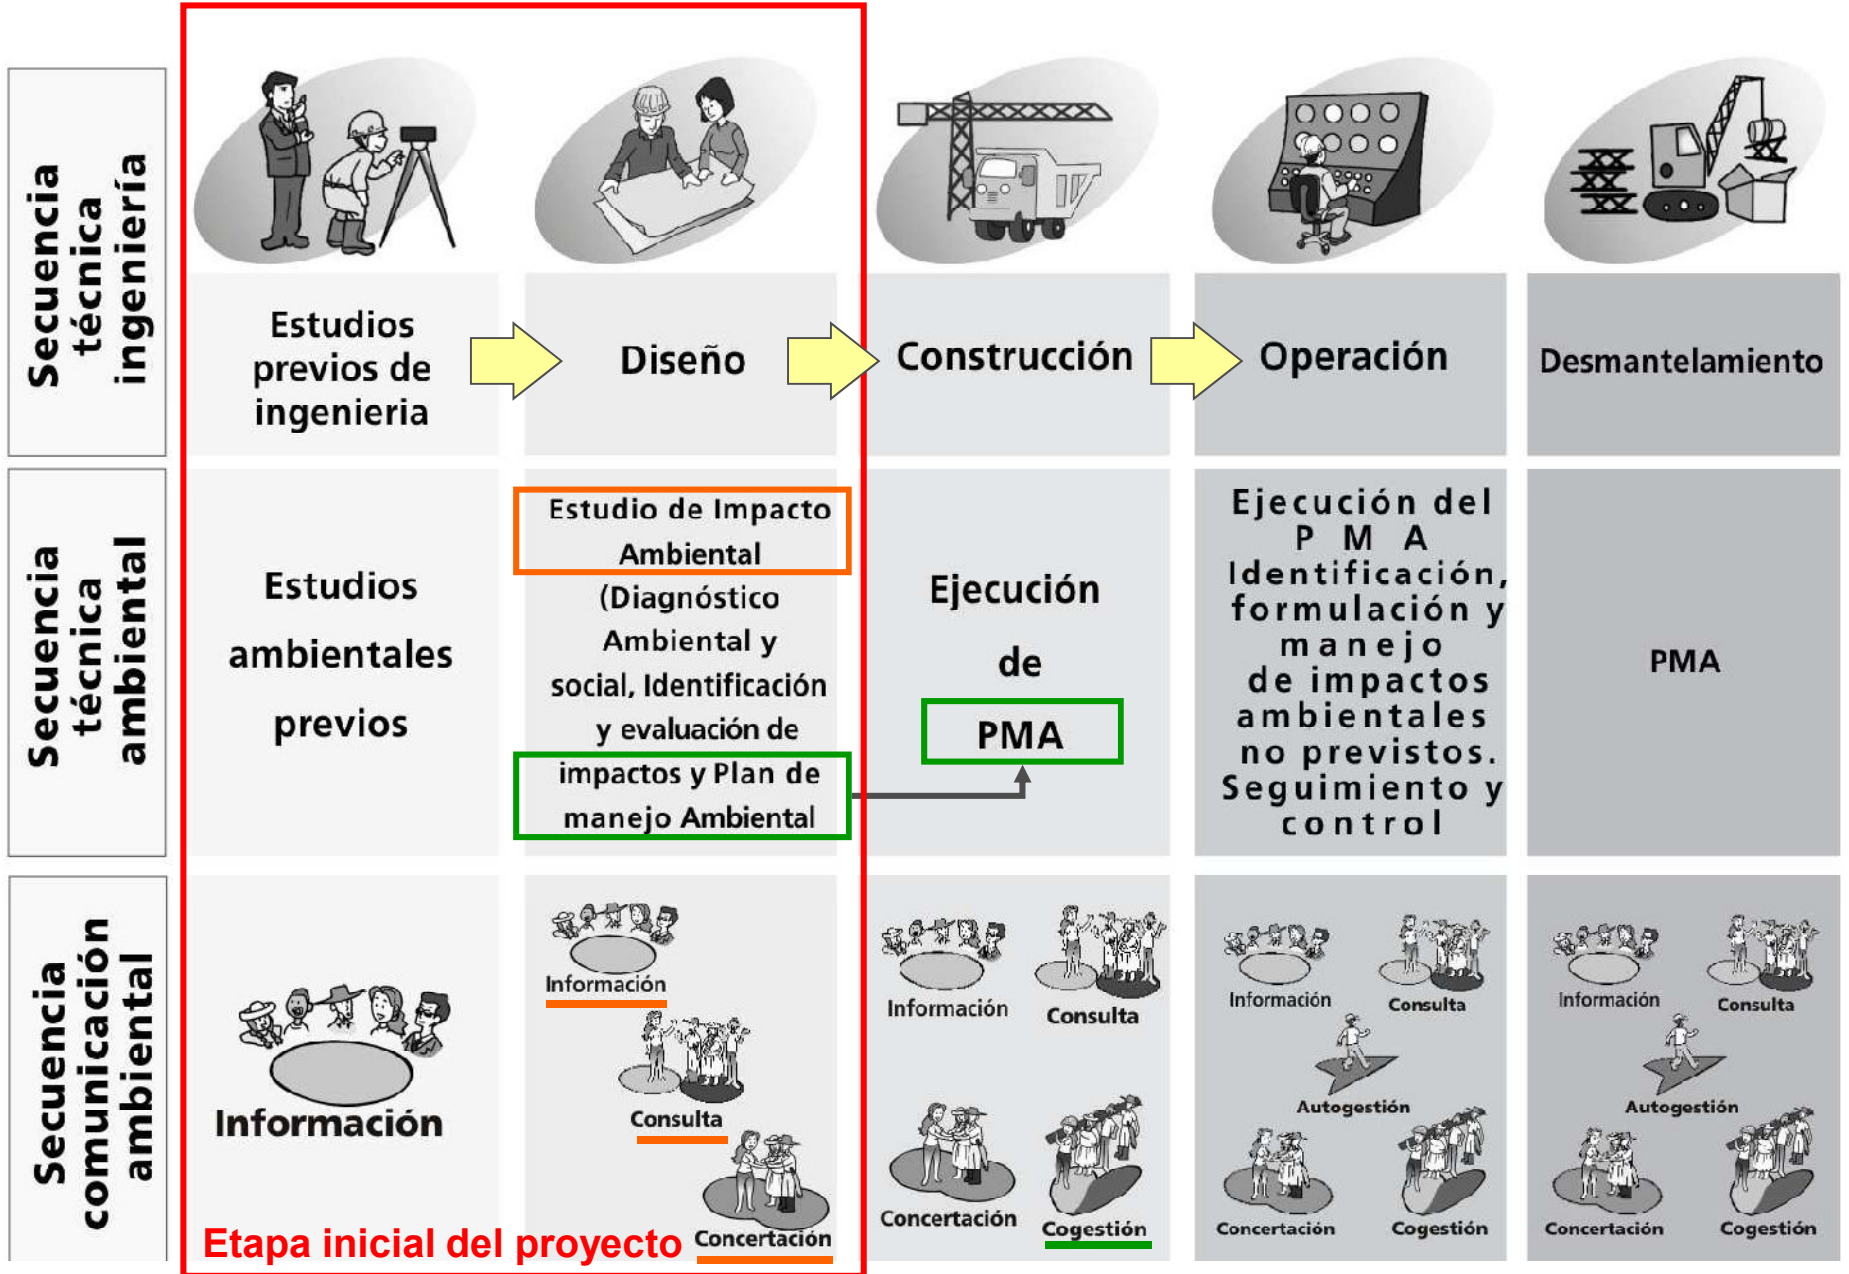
Secuencia técnica ingeniería

Estudios previos de ingenieria

Diseño

Construcción

Operación

Desmantelamiento

Secuencia técnica ambiental

Estudios ambientales previos

Estudio de Impacto Ambiental (Diagnóstico Ambiental y social, Identificación y evaluación de impactos y Plan de manejo Ambiental

Ejecución de PMA

Ejecución del P M A Identificación, formulación y manejo de impactos ambientales no previstos. Seguimiento y control

PMA

Secuencia comunicación ambiental

Información

Información

Consulta

Concertación

Información

Consulta

Concertación

Cogestión

Información

Consulta

Autogestión

Concertación

Cogestión

Información

Consulta

Autogestión

Concertación

Cogestión

Etapa inicial del proyecto